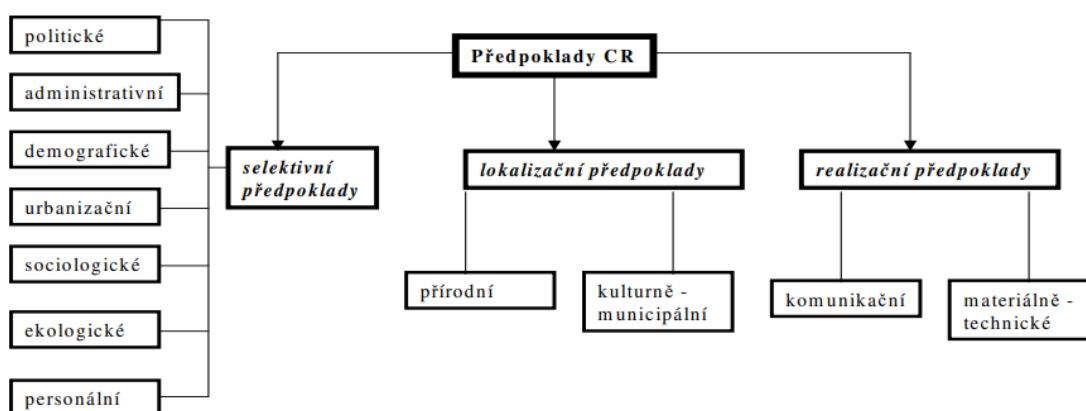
Předpoklady CR

selektivní předpoklady

politické

administrativní

demografické

urbanizační

sociologické

ekologické

personální

lokalizační předpoklady

přírodní

kulturně - municipální

realizační předpoklady

komunikační

materiálně - technické